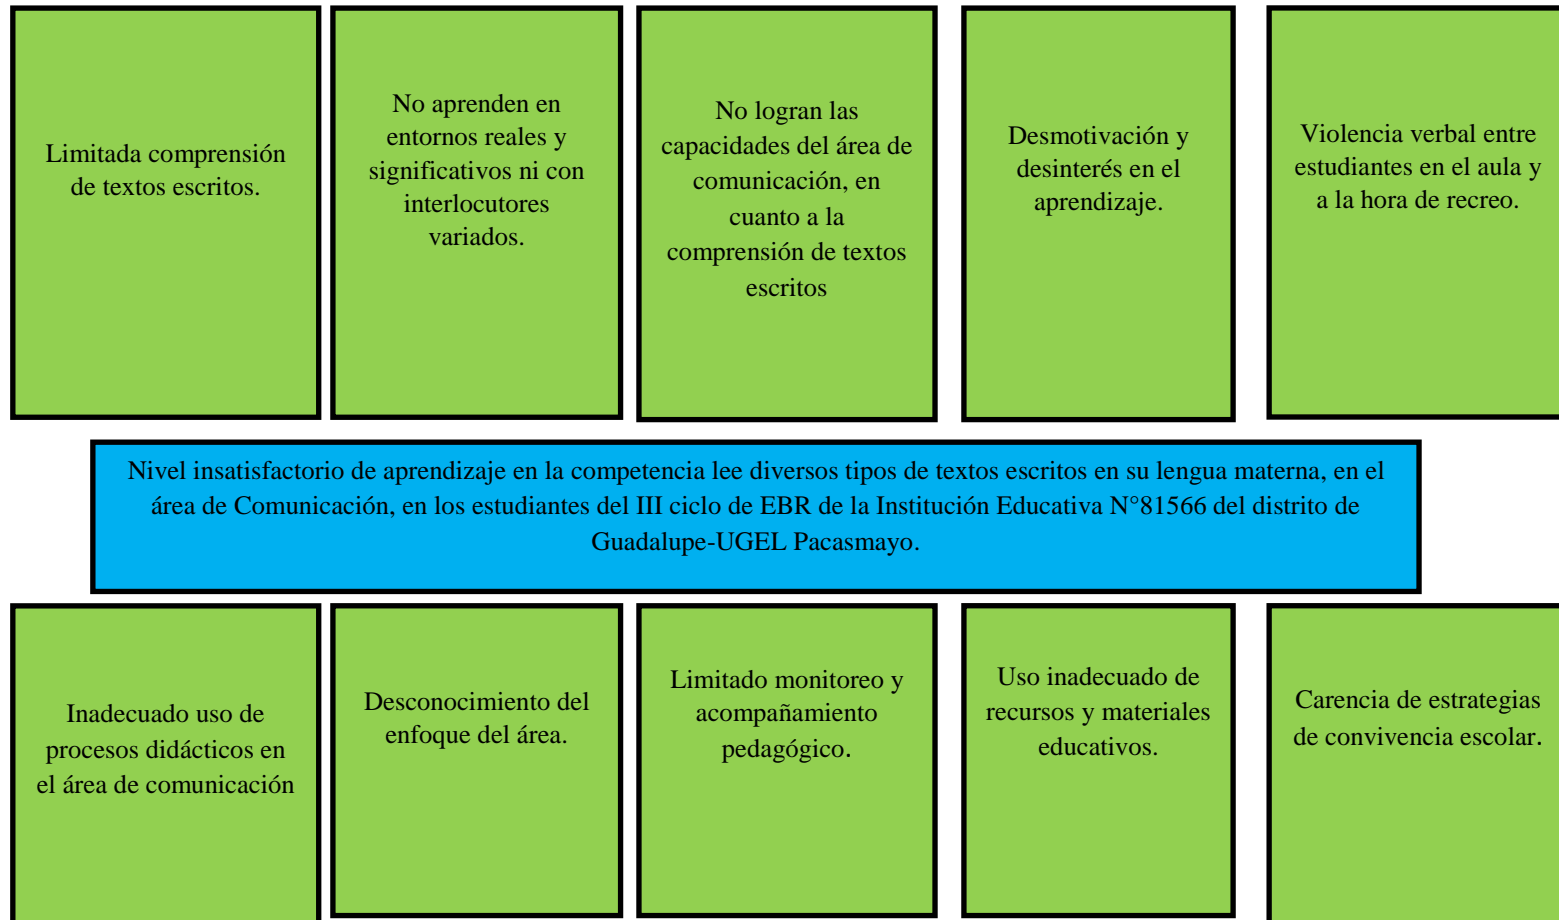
Limitada comprensión de textos escritos.

No aprenden en entornos reales y significativos ni con interlocutores variados.

No logran las capacidades del área de comunicación, en cuanto a la comprensión de textos escritos

Desmotivación y desinterés en el aprendizaje.

Violencia verbal entre estudiantes en el aula y a la hora de recreo.

Nivel insatisfactorio de aprendizaje en la competencia lee diversos tipos de textos escritos en su lengua materna, en el área de Comunicación, en los estudiantes del III ciclo de EBR de la Institución Educativa N°81566 del distrito de Guadalupe-UGEL Pacasmayo.

Inadecuado uso de procesos didácticos en el área de comunicación

Desconocimiento del enfoque del área.

Limitado monitoreo y acompañamiento pedagógico.

Uso inadecuado de recursos y materiales educativos.

Carencia de estrategias de convivencia escolar.